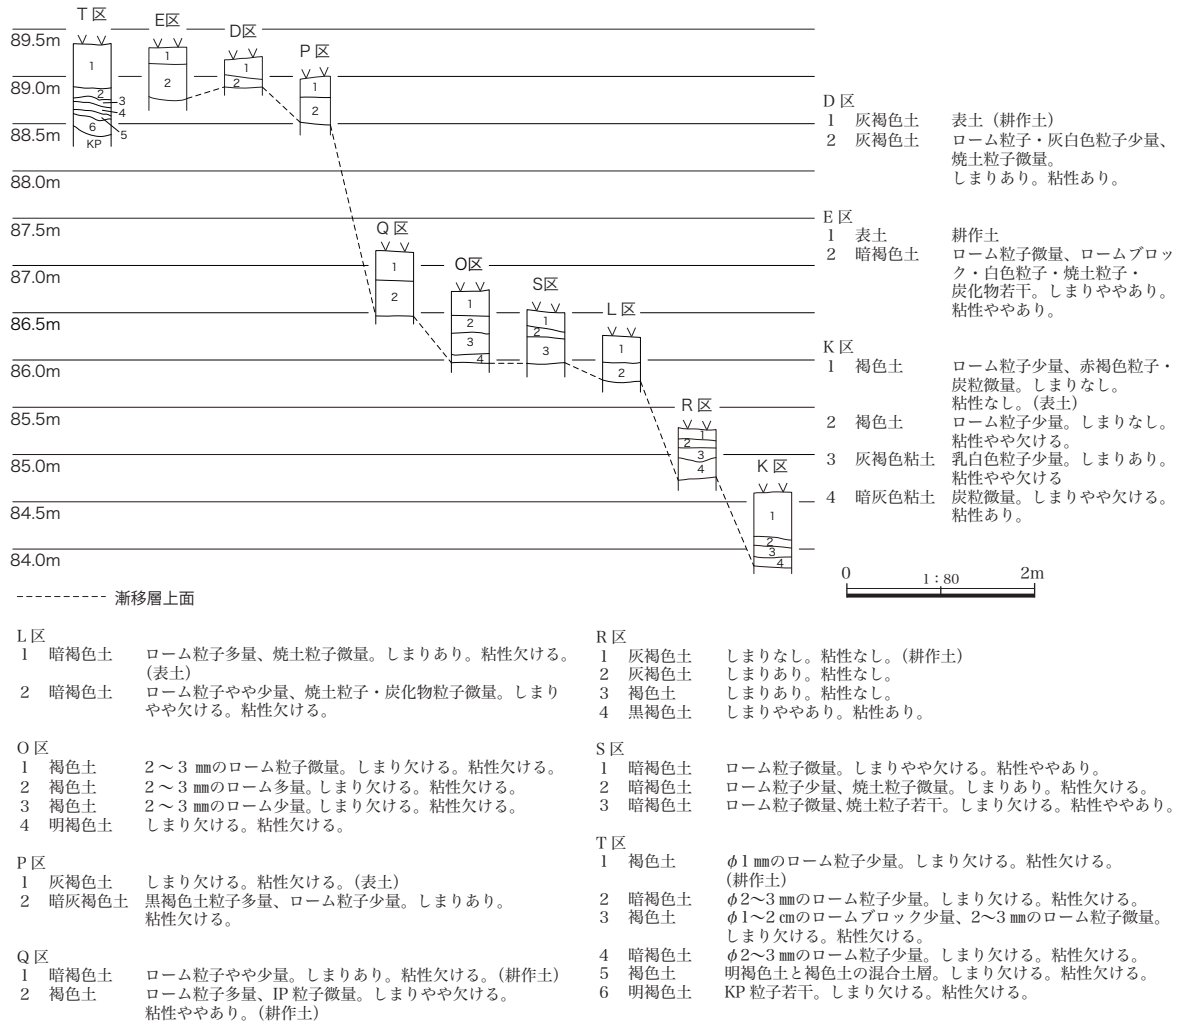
T区 E区 D区 P区
89.5m
89.0m
88.5m
88.0m
87.5m
87.0m
86.5m
86.0m
85.5m
85.0m
84.5m
84.0m
Q区 O区 S区 L区 R区 K区
1 2 3 4 5 6 KP
------------ 漸移層上面

D区
1 灰褐色土 表土（耕作土）
2 灰褐色土 ローム粒子・灰白色粒子少量、焼土粒子微量。しまりあり。粘性あり。

E区
1 表土 耕作土
2 暗褐色土 ローム粒子微量、ロームブロック・白色粒子・焼土粒子・炭化物若干。しまりややあり。粘性ややあり。

K区
1 褐色土 ローム粒子少量、赤褐色粒子・炭粒微量。しまりなし。粘性なし。（表土）
2 褐色土 ローム粒子少量。しまりなし。粘性やや欠ける。
3 灰褐色粘土 乳白色粒子少量。しまりあり。粘性やや欠ける
4 暗灰色粘土 炭粒微量。しまりやや欠ける。粘性あり。

0 1：80 2m

L区
1 暗褐色土 ローム粒子多量、焼土粒子微量。しまりあり。粘性欠ける。（表土）
2 暗褐色土 ローム粒子やや少量、焼土粒子・炭化物粒子微量。しまりやや欠ける。粘性欠ける。

O区
1 褐色土 2～3 ㎜のローム粒子微量。しまり欠ける。粘性欠ける。
2 褐色土 2～3 ㎜のローム多量。しまり欠ける。粘性欠ける。
3 褐色土 2～3 ㎜のローム少量。しまり欠ける。粘性欠ける。
4 明褐色土 しまり欠ける。粘性欠ける。

P区
1 灰褐色土 しまり欠ける。粘性欠ける。（表土）
2 暗灰褐色土 黒褐色土粒子多量、ローム粒子少量。しまりあり。粘性欠ける。

Q区
1 暗褐色土 ローム粒子やや少量。しまりあり。粘性欠ける。（耕作土）
2 褐色土 ローム粒子多量、IP粒子微量。しまりやや欠ける。粘性ややあり。（耕作土）

R区
1 灰褐色土 しまりなし。粘性なし。（耕作土）
2 灰褐色土 しまりあり。粘性なし。
3 褐色土 しまりあり。粘性なし。
4 黒褐色土 しまりややあり。粘性あり。

S区
1 暗褐色土 ローム粒子微量。しまりやや欠ける。粘性ややあり。
2 暗褐色土 ローム粒子少量、焼土粒子微量。しまりあり。粘性欠ける。
3 暗褐色土 ローム粒子微量、焼土粒子若干。しまり欠ける。粘性ややあり。

T区
1 褐色土 $\phi$1 ㎜のローム粒子少量。しまり欠ける。粘性欠ける。（耕作土）
2 暗褐色土 $\phi$2～3 ㎜のローム粒子少量。しまり欠ける。粘性欠ける。
3 褐色土 $\phi$1～2 ㎝のロームブロック少量、2～3 ㎜のローム粒子微量。しまり欠ける。粘性欠ける。
4 暗褐色土 $\phi$2～3 ㎜のローム粒子少量。しまり欠ける。粘性欠ける。
5 褐色土 明褐色土と褐色土の混合土層。しまり欠ける。粘性欠ける。
6 明褐色土 KP粒子若干。しまり欠ける。粘性欠ける。